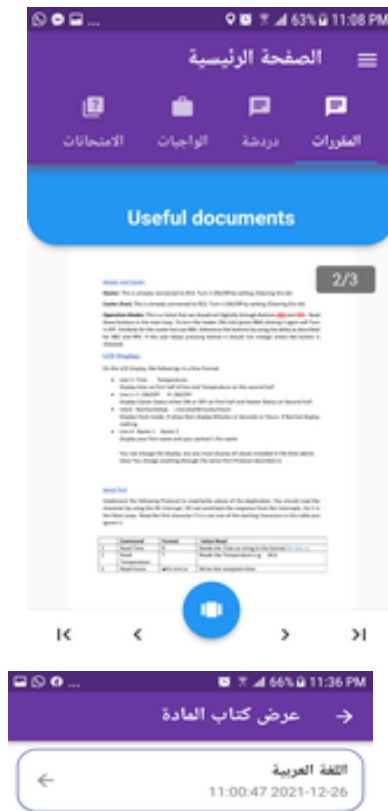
63% 11:08 PM

الصفحة الرئيسية

المقررات دردشة الواجبات الامتحانات

Useful documents

2/3

Heater and Cooler

LCD Display

Serial Port

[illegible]

66% 11:36 PM

عرض كتاب المادة

اللغة العربية
11:00:47 2021-12-26